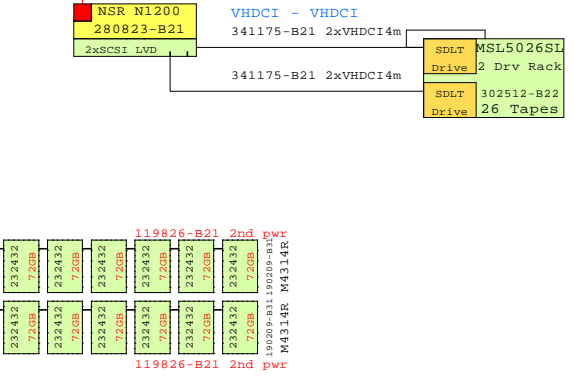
NSR N1200
280823-B21
2xSCSI LVD

VHDCI - VHDCI

341175-B21 2xVHDCI4m

341175-B21 2xVHDCI4m

SDLT Drive
MSL5026SL
2 Drv Rack

SDLT Drive
302512-B22
26 Tapes

119826-B21 2nd pwr

232432 72GB
232432 72GB
232432 72GB
232432 72GB
232432 72GB
232432 72GB
190209-B31
M4314R

232432 72GB
232432 72GB
232432 72GB
232432 72GB
232432 72GB
232432 72GB
190209-B31
M4314R

119826-B21 2nd pwr